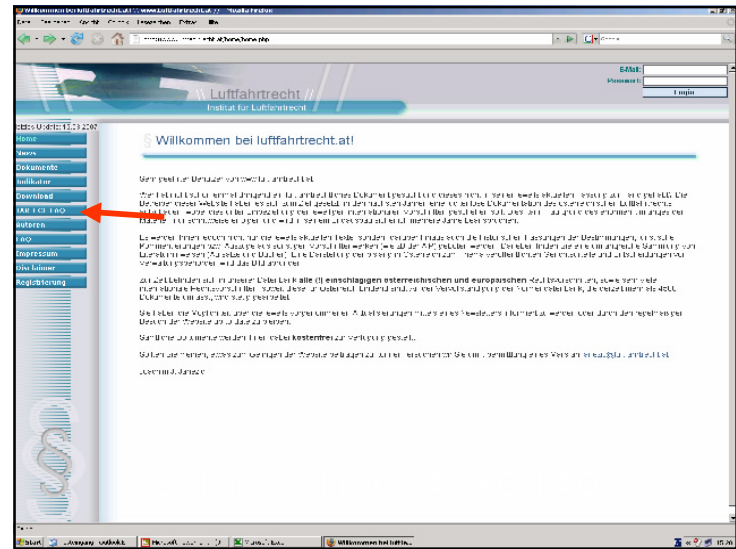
Willkommen bei luftfahrtrecht.at :: www.luftfahrtrecht.at - Mozilla Firefox

Luftfahrtrecht
Institut für Luftfahrtrecht

E-Mail:
Passwort:
Login

Letztes Update: 13.03.2007
Home
News
Dokumente
Indikator
Download
START-FAQ
Autoren
FAQ
Impressum
Disclaimer
Registrierung

Willkommen bei luftfahrtrecht.at!

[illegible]

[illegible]

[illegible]

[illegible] alle (!) einschlägigen österreichischen und europäischen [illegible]

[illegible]

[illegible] kostenfrei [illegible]

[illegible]

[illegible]

Start | Company Outlook | Microsoft | Willkommen bei luftfa...